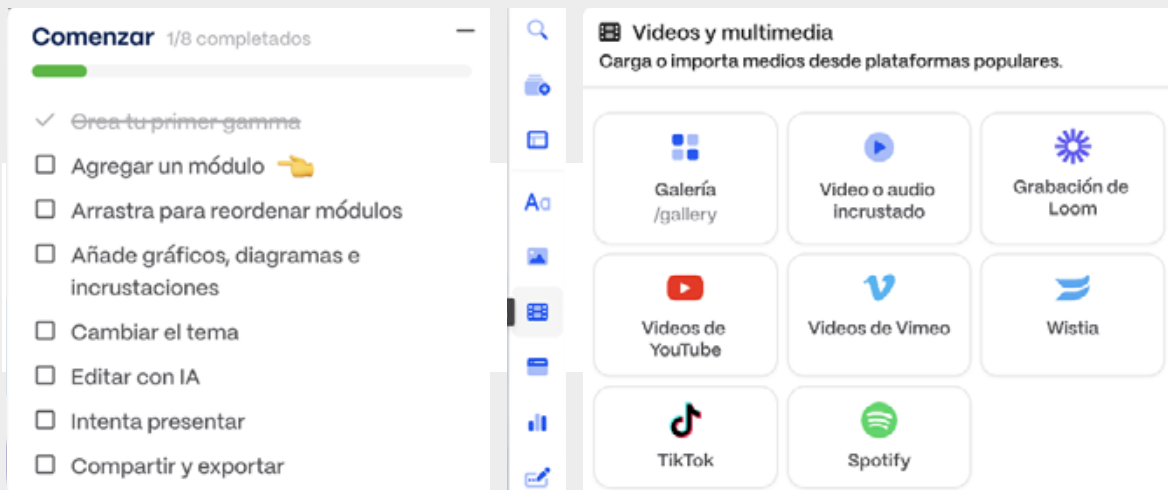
Comenzar 1/8 completados

~~Crea tu primer gamma~~

Agregar un módulo

Arrastra para reordenar módulos

Añade gráficos, diagramas e incrustaciones

Cambiar el tema

Editar con IA

Intenta presentar

Compartir y exportar

Aa

Videos y multimedia

Carga o importa medios desde plataformas populares.

Galería
/gallery

Video o audio incrustado

Grabación de Loom

Videos de YouTube

Videos de Vimeo

Wistia

TikTok

Spotify